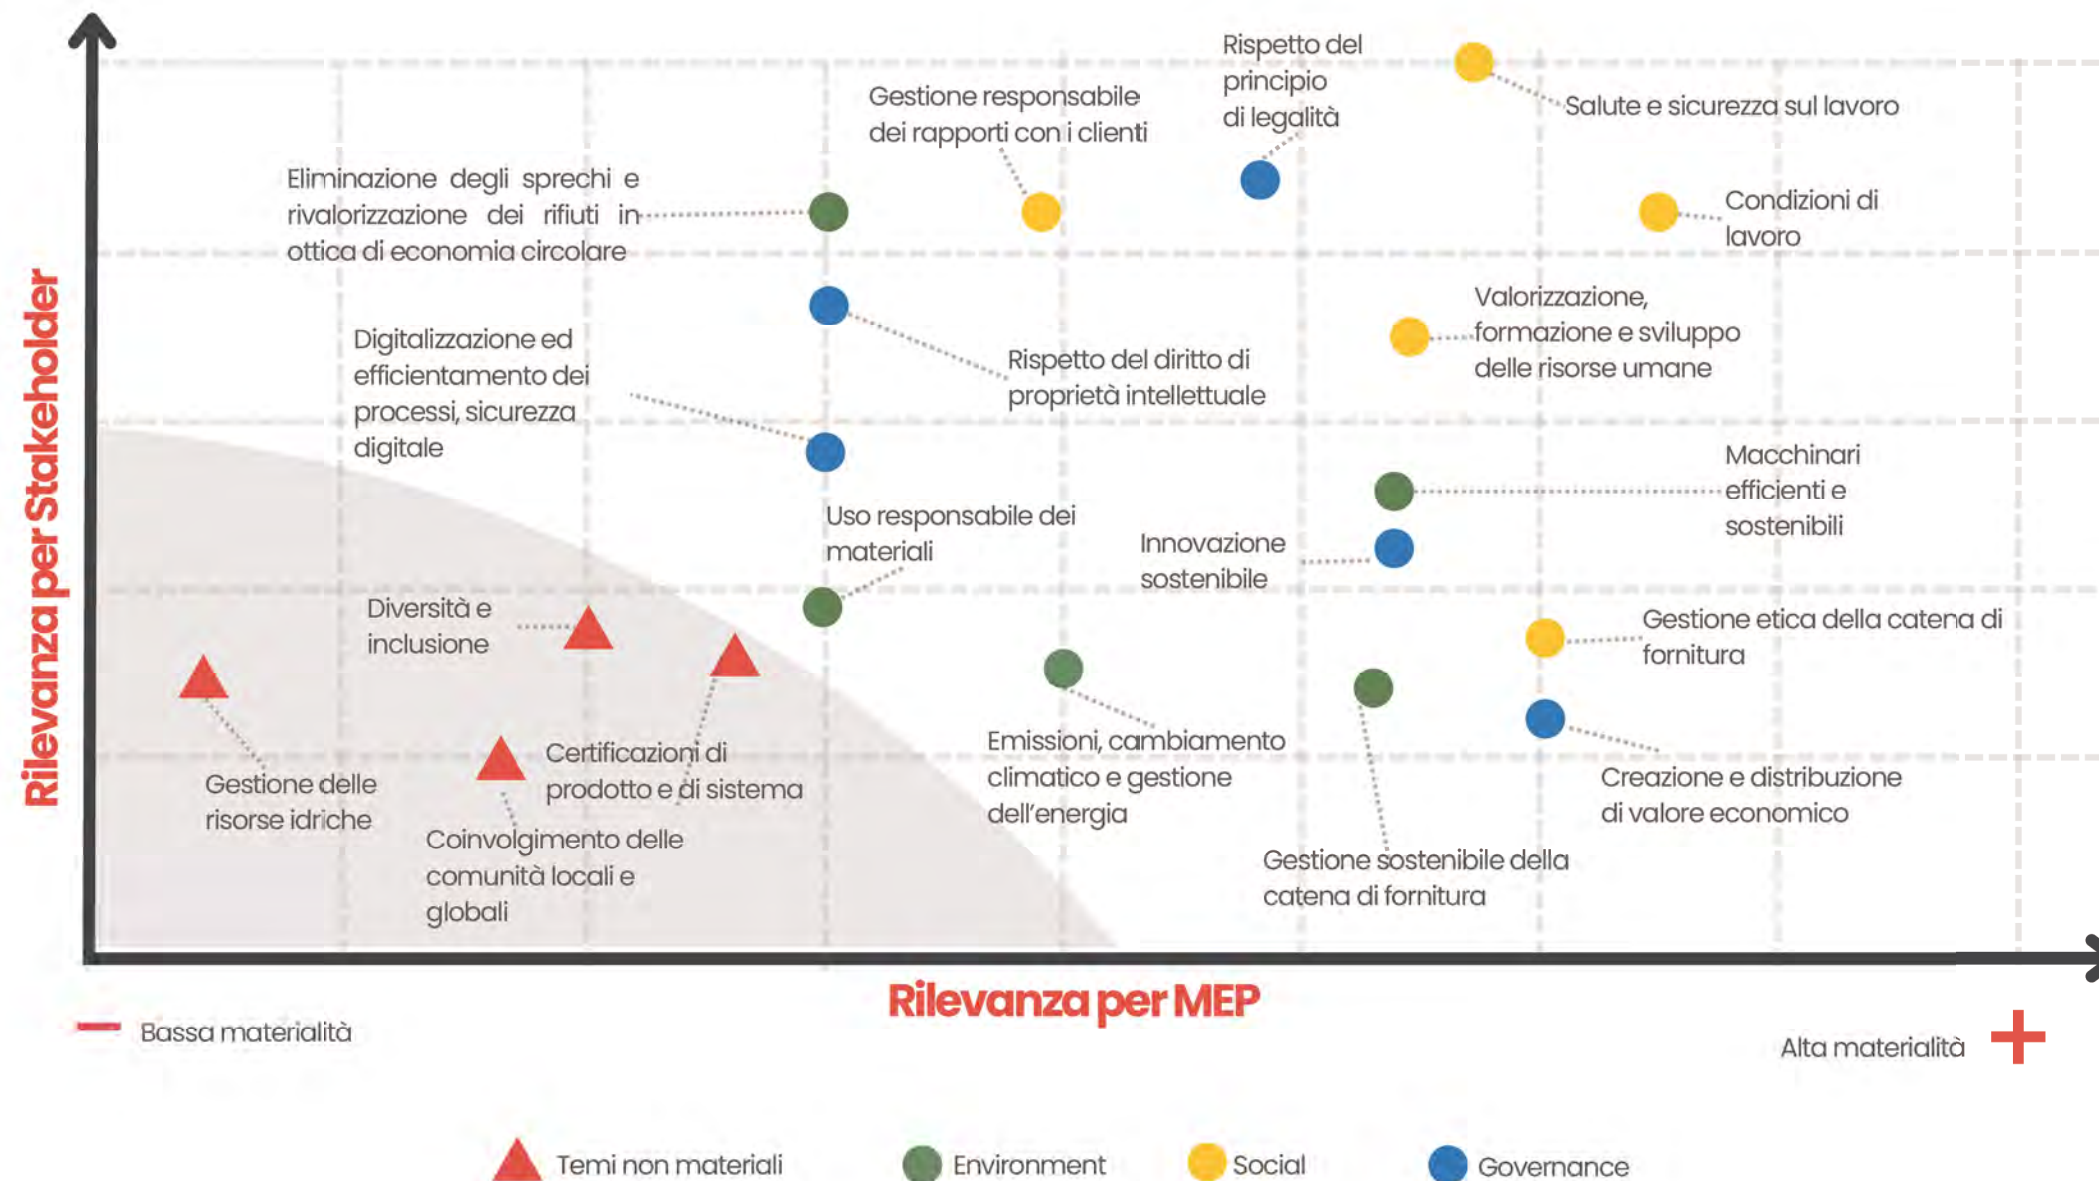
Rilevanza per Stakeholder

Rispetto del principio di legalità

Salute e sicurezza sul lavoro

Gestione responsabile dei rapporti con i clienti

Eliminazione degli sprechi e rivalorizzazione dei rifiuti in ottica di economia circolare

Condizioni di lavoro

Valorizzazione, formazione e sviluppo delle risorse umane

Digitalizzazione ed efficientamento dei processi, sicurezza digitale

Rispetto del diritto di proprietà intellettuale

Macchinari efficienti e sostenibili

Uso responsabile dei materiali

Innovazione sostenibile

Diversità e inclusione

Gestione etica della catena di fornitura

Certificazioni di prodotto e di sistema

Emissioni, cambiamento climatico e gestione dell'energia

Creazione e distribuzione di valore economico

Gestione delle risorse idriche

Coinvolgimento delle comunità locali e globali

Gestione sostenibile della catena di fornitura

Rilevanza per MEP

Bassa materialità

Alta materialità

Temi non materiali

Environment

Social

Governance